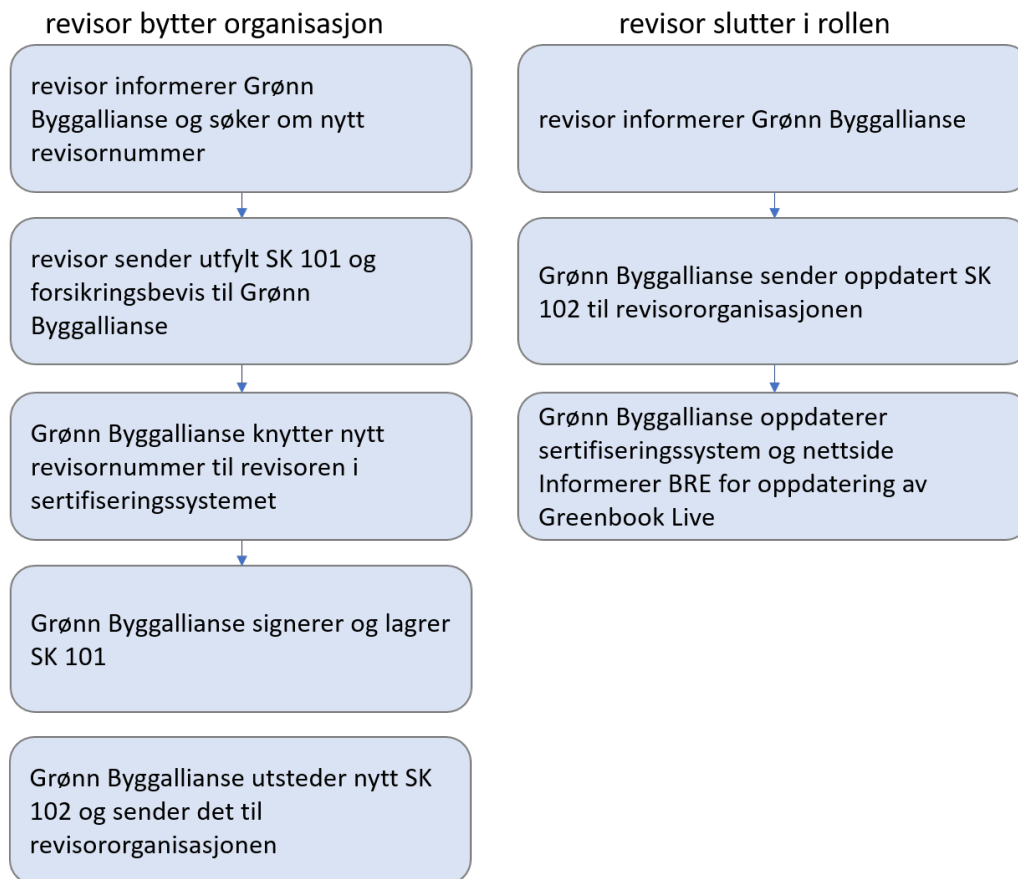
revisor bytter organisasjon

revisor informerer Grønn Byggallianse og søker om nytt revisornummer

revisor sender utfylt SK 101 og forsikringsbevis til Grønn Byggallianse

Grønn Byggallianse knytter nytt revisornummer til revisoren i sertifiseringssystemet

Grønn Byggallianse signerer og lagrer SK 101

Grønn Byggallianse utsteder nytt SK 102 og sender det til revisororganisasjonen

revisor slutter i rollen

revisor informerer Grønn Byggallianse

Grønn Byggallianse sender oppdatert SK 102 til revisororganisasjonen

Grønn Byggallianse oppdaterer sertifiseringssystem og nettside
Informerer BRE for oppdatering av Greenbook Live